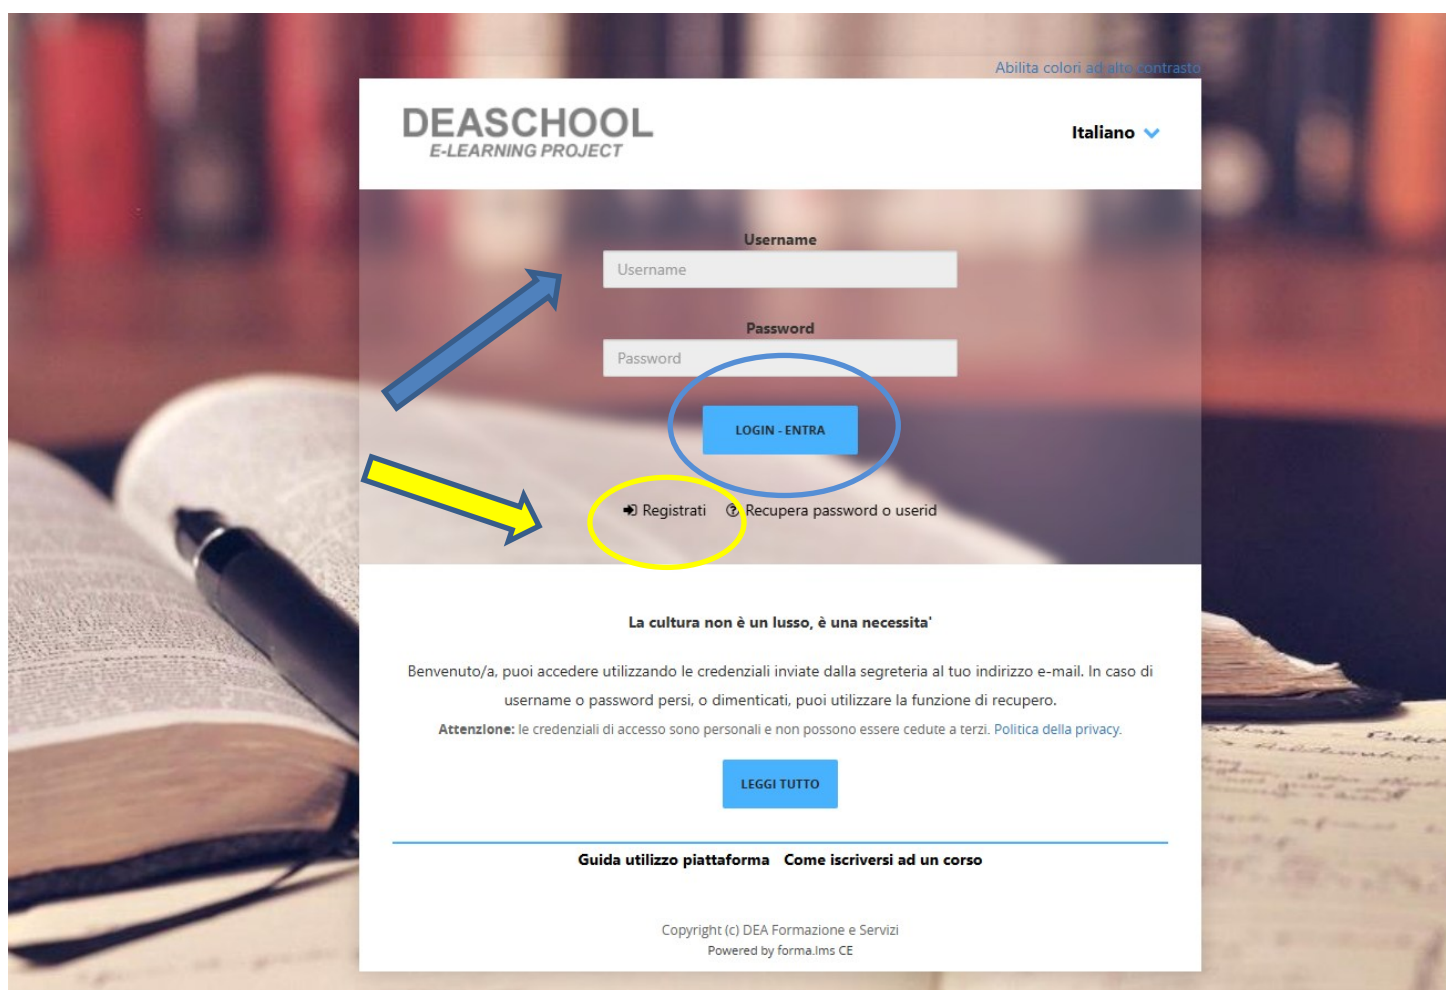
Abilita colori ad alto contrasto

DEASCHOOL
E-LEARNING PROJECT

Italiano

Username
Username

Password
Password

LOGIN - ENTRA

Registrati   Recupera password o userid

La cultura non è un lusso, è una necessita'

Benvenuto/a, puoi accedere utilizzando le credenziali inviate dalla segreteria al tuo indirizzo e-mail. In caso di username o password persi, o dimenticati, puoi utilizzare la funzione di recupero.

Attenzione: le credenziali di accesso sono personali e non possono essere cedute a terzi. Politica della privacy.

LEGGI TUTTO

Guida utilizzo piattaforma   Come iscriversi ad un corso

Copyright (c) DEA Formazione e Servizi
Powered by forma.lms CE